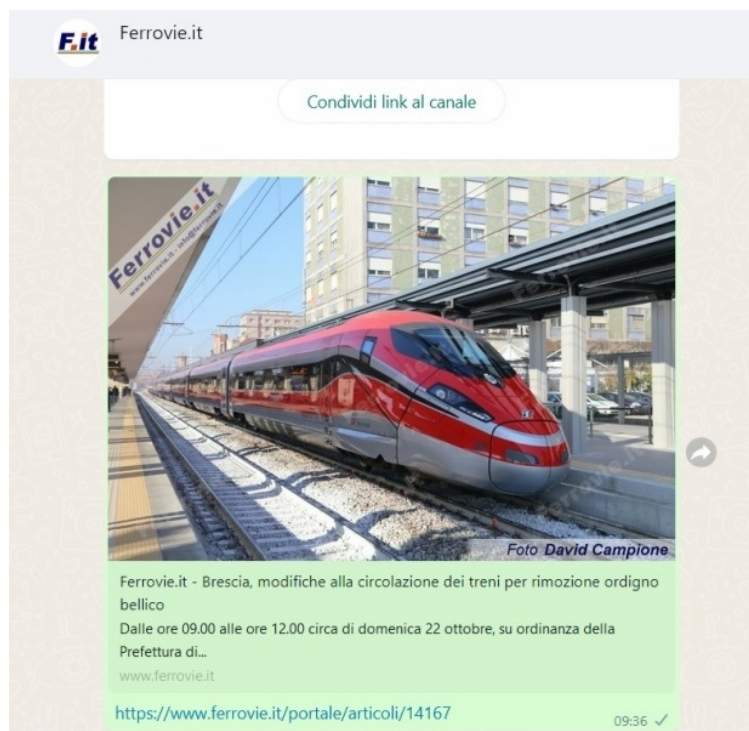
F.it

Ferrovie.it

Condividi link al canale

Ferrovie.it
www.ferrovie.it - info@ferrovie.it

Ferrovie.it

Foto David Campione

Ferrovie.it - Brescia, modifiche alla circolazione dei treni per rimozione ordigno bellico

Dalle ore 09.00 alle ore 12.00 circa di domenica 22 ottobre, su ordinanza della Prefettura di...

www.ferrovie.it

https://www.ferrovie.it/portale/articoli/14167

09:36 ✓